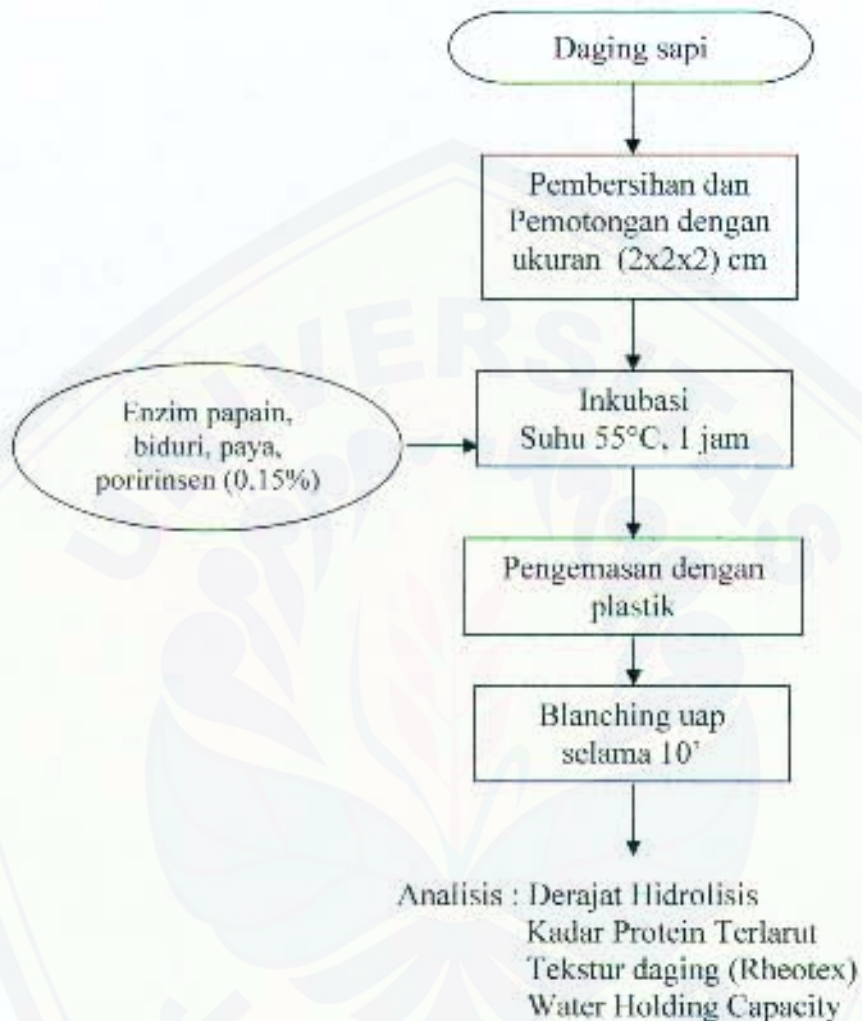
Daging sapi

Pembersihan dan Pemotongan dengan ukuran (2x2x2) cm

Enzim papain, biduri, paya, poririnsen (0,15%)

Inkubasi Suhu 55°C, 1 jam

Pengemasan dengan plastik

Blanching uap selama 10'

Analisis : Derajat Hidrolisis
Kadar Protein Terlarut
Tekstur daging (Rheotex)
Water Holding Capacity